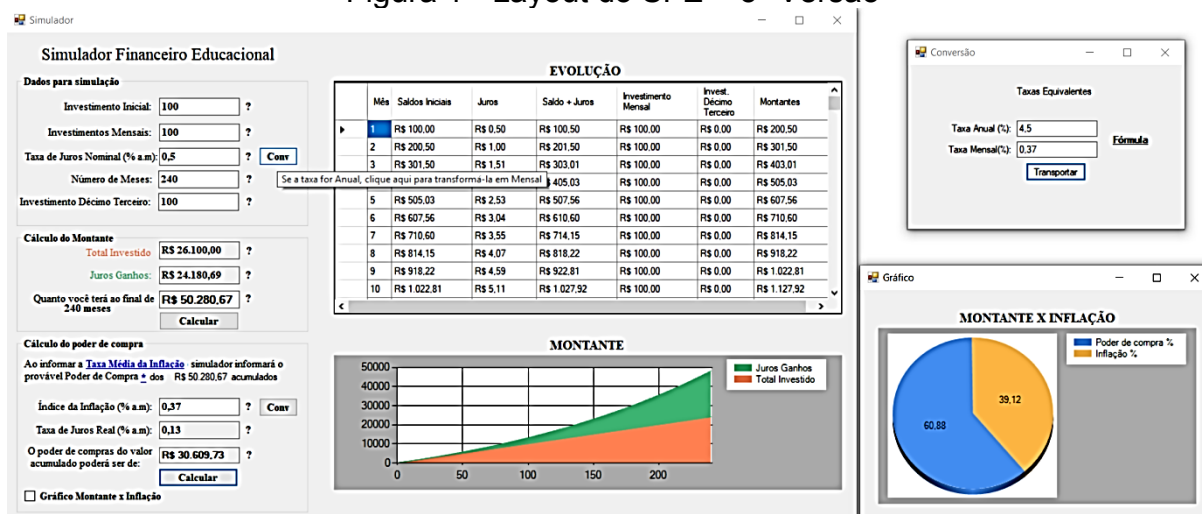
Figura 4 – Layout do SFE – 3ª versão

Simulador

Simulador Financeiro Educacional

Dados para simulação

Investimento Inicial: 100 ?

Investimentos Mensais: 100 ?

Taxa de Juros Nominal (% a.m): 0,5 ? Conv

Número de Meses: 240 ?

Investimento Décimo Terceiro: 100 ?

Se a taxa for Anual, clique aqui para transforma-la em Mensal

Cálculo do Montante

Total Investido R$ 26.100,00 ?

Juros Ganhos: R$ 24.180,69 ?

Quanto você terá ao final de 240 meses R$ 50.280,67 ?

Calcular

Cálculo do poder de compra

Ao informar a Taxa Média da Inflação simulador informará o provável Poder de Compra ± dos R$ 50.280,67 acumulados

Índice da Inflação (% a.m): 0,37 ? Conv

Taxa de Juros Real (% a.m): 0,13 ?

O poder de compras do valor acumulado poderá ser de: R$ 30.609,73 ?

Calcular

Gráfico Montante x Inflação

EVOLUÇÃO

| Mês | Saldos Iniciais | Juros | Saldo + Juros | Investimento Mensal | Invest. Décimo Terceiro | Montantes |
|---|---|---|---|---|---|---|
| 1 | R$ 100,00 | R$ 0,50 | R$ 100,50 | R$ 100,00 | R$ 0,00 | R$ 200,50 |
| 2 | R$ 200,50 | R$ 1,00 | R$ 201,50 | R$ 100,00 | R$ 0,00 | R$ 301,50 |
| 3 | R$ 301,50 | R$ 1,51 | R$ 303,01 | R$ 100,00 | R$ 0,00 | R$ 403,01 |
| | | | R$ 405,03 | R$ 100,00 | R$ 0,00 | R$ 505,03 |
| 5 | R$ 505,03 | R$ 2,53 | R$ 507,56 | R$ 100,00 | R$ 0,00 | R$ 607,56 |
| 6 | R$ 607,56 | R$ 3,04 | R$ 610,60 | R$ 100,00 | R$ 0,00 | R$ 710,60 |
| 7 | R$ 710,60 | R$ 3,55 | R$ 714,15 | R$ 100,00 | R$ 0,00 | R$ 814,15 |
| 8 | R$ 814,15 | R$ 4,07 | R$ 818,22 | R$ 100,00 | R$ 0,00 | R$ 918,22 |
| 9 | R$ 918,22 | R$ 4,59 | R$ 922,81 | R$ 100,00 | R$ 0,00 | R$ 1.022,81 |
| 10 | R$ 1.022,81 | R$ 5,11 | R$ 1.027,92 | R$ 100,00 | R$ 0,00 | R$ 1.127,92 |

MONTANTE

Juros Ganhos
Total Investido

50000
40000
30000
20000
10000
0
0 50 100 150 200

Conversão

Taxas Equivalentes

Taxa Anual (%): 4,5

Taxa Mensal(%): 0,37

Fórmula

Transportar

Gráfico

MONTANTE X INFLAÇÃO

Poder de compra %
Inflação %

39,12
60,88